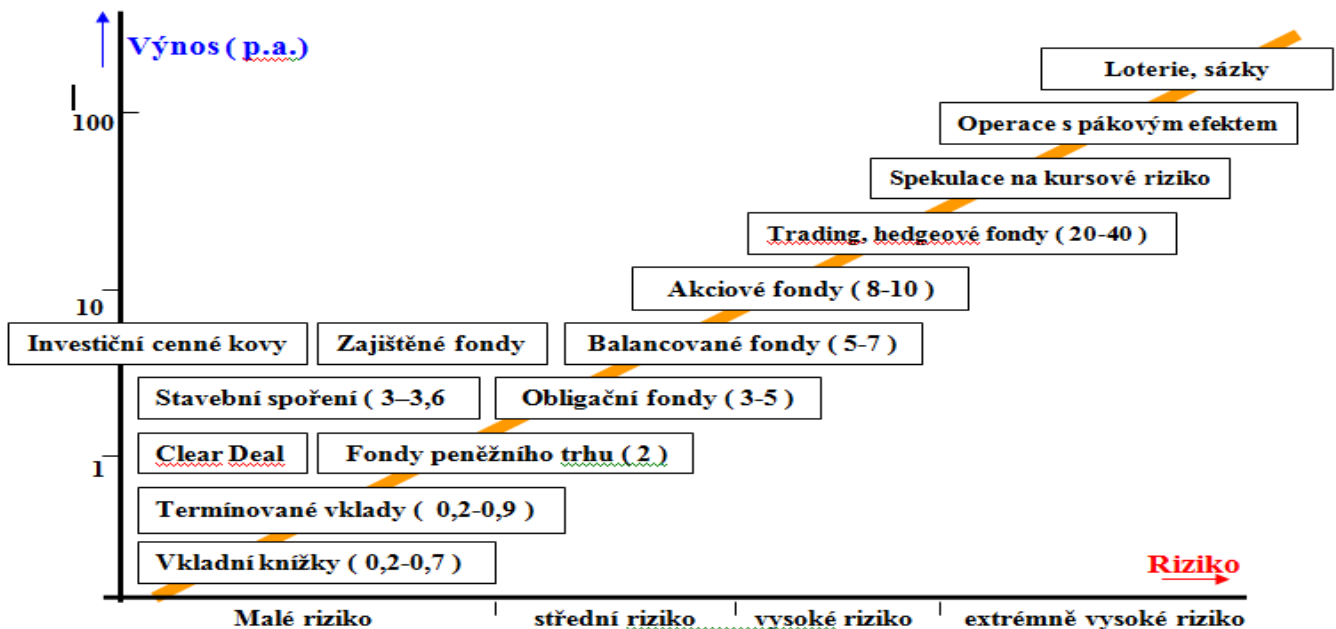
Výnos ( p.a.)

100

10

1

Loterie, sázky

Operace s pákovým efektem

Spekulace na kursové riziko

Trading, hedgeové fondy ( 20-40 )

Akciové fondy ( 8-10 )

Investiční cenné kovy

Zajištěné fondy

Balancované fondy ( 5-7 )

Stavební spoření ( 3–3,6

Obligační fondy ( 3-5 )

Clear Deal

Fondy peněžního trhu ( 2 )

Termínované vklady ( 0,2-0,9 )

Vkladní knížky ( 0,2-0,7 )

Riziko

Malé riziko | střední riziko | vysoké riziko | extrémně vysoké riziko